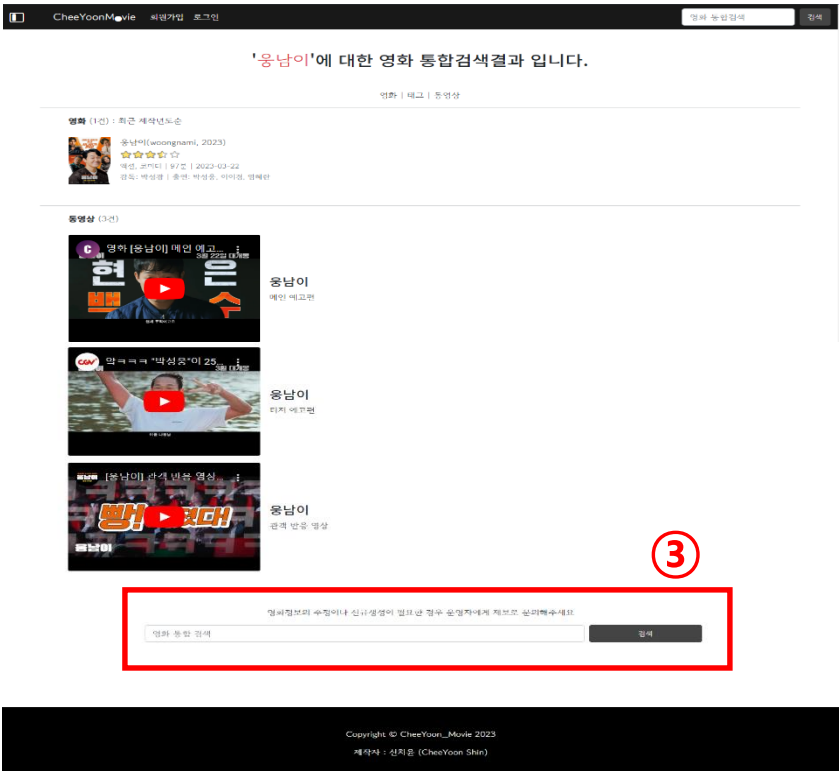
CheeYoonMovie 회원가입 로그인

영화 통합검색 검색

'웅남이'에 대한 영화 통합검색결과 입니다.

영화 | 태그 | 동영상

영화 (1건) : 최근 제작년도순

웅남이(woongnami, 2023)
☆☆☆☆☆
액션, 코미디 | 97분 | 2023-03-22
감독 : 박성광 | 출연 : 박성웅, 이이경, 염혜란

동영상 (3건)

영화 [웅남이] 메인 예고...
3월 22일 대개봉
현 은
백 수

웅남이
메인 예고편

막ㅋㅋㅋ "박성웅"이 25...
3월 대개봉

웅남이
티저 예고편

[웅남이] 관객 반응 영상...
빵! 터졌다!
웅남이

웅남이
관객 반응 영상

③

영화정보의 수정이나 신규생성이 필요한 경우 운영자에게 제보로 문의해주세요

영화 통합 검색

검색

Copyright © CheeYoon_Movie 2023

제작자 : 신치윤 (CheeYoon Shin)